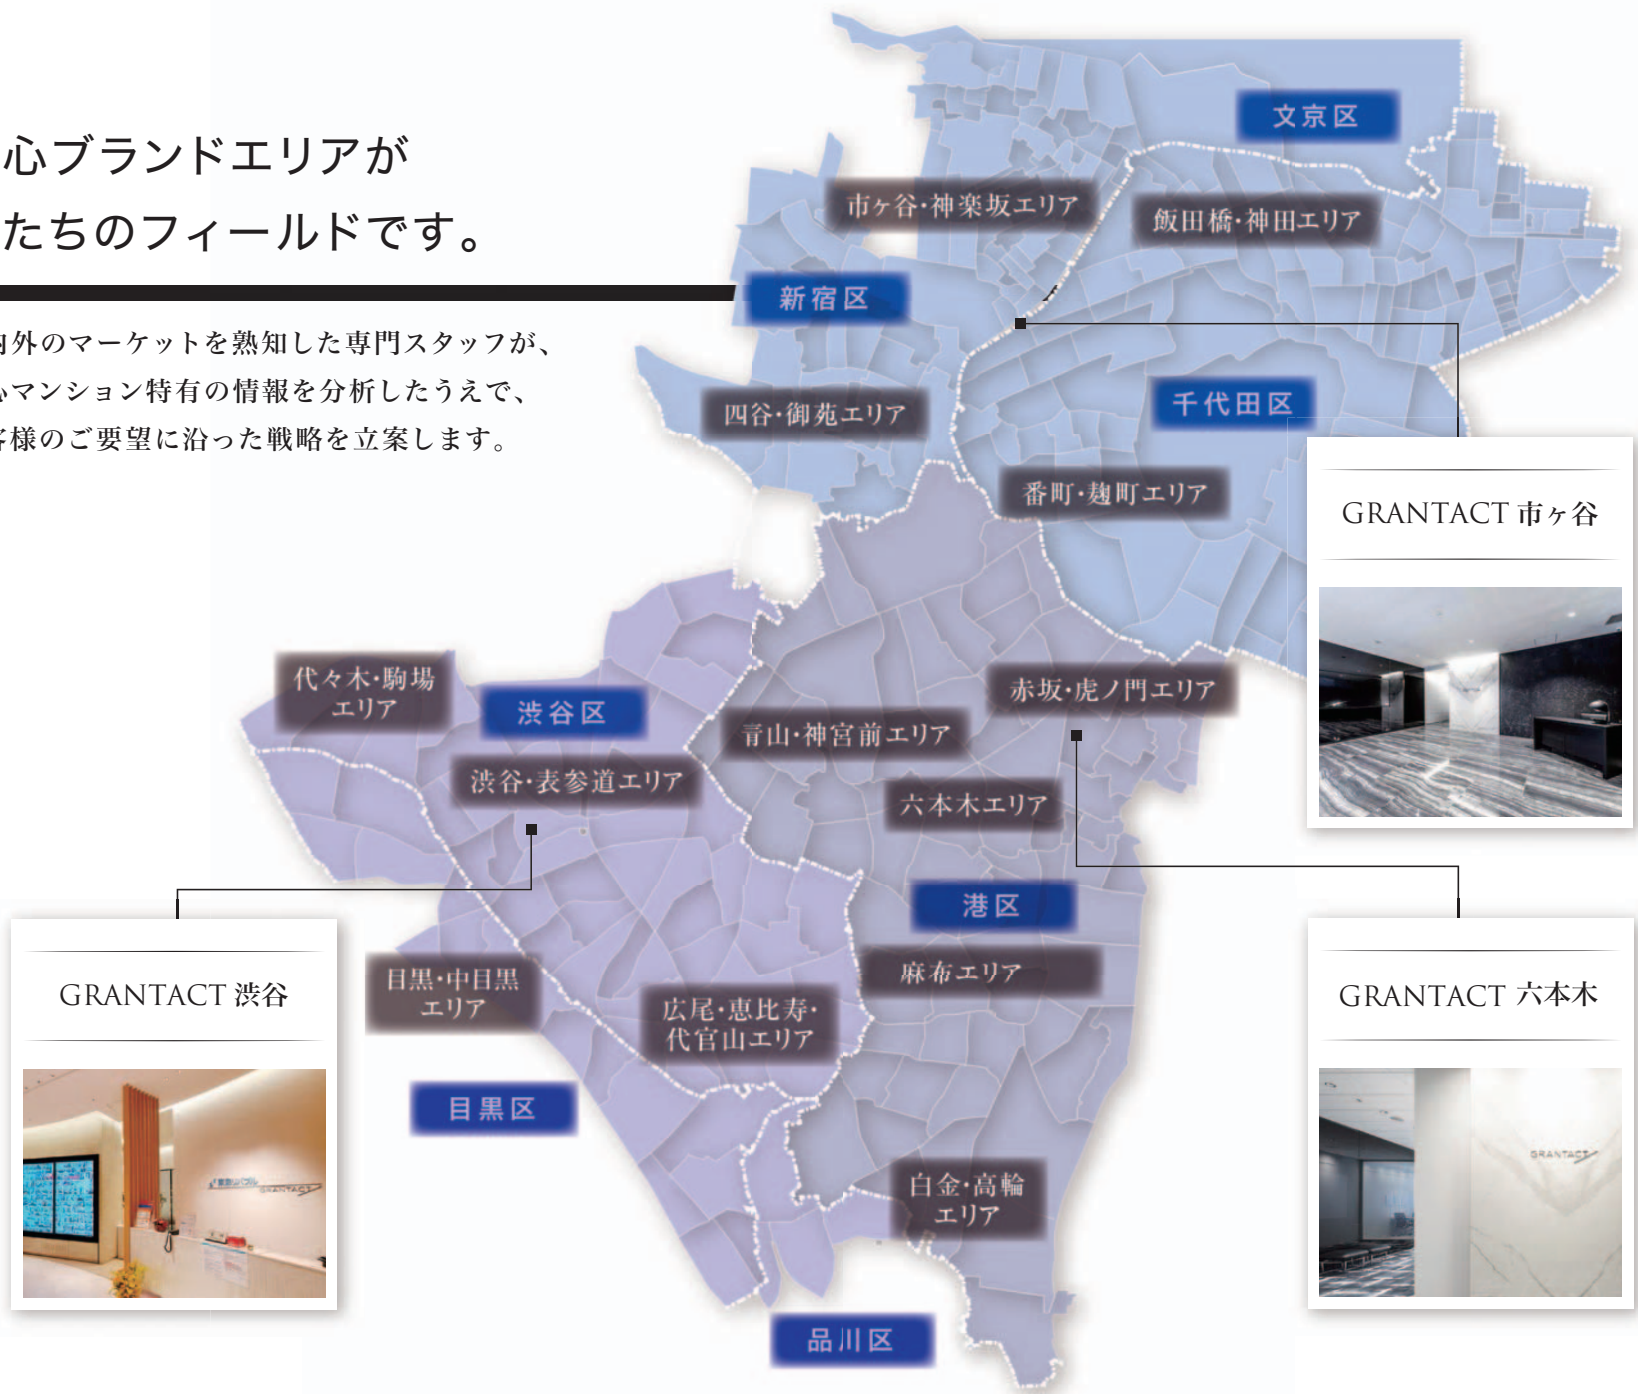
心ブランドエリアが
たちのフィールドです。

内外のマーケットを熟知した専門スタッフが、
心マンション特有の情報を分析したうえで、
客様のご要望に沿った戦略を立案します。

文京区
市ヶ谷・神楽坂エリア
飯田橋・神田エリア
新宿区
千代田区
四谷・御苑エリア
番町・麹町エリア
GRANTACT 市ヶ谷
代々木・駒場エリア
渋谷区
赤坂・虎ノ門エリア
青山・神宮前エリア
渋谷・表参道エリア
六本木エリア
港区
GRANTACT 渋谷
目黒・中目黒エリア
麻布エリア
広尾・恵比寿・代官山エリア
GRANTACT 六本木
目黒区
白金・高輪エリア
品川区